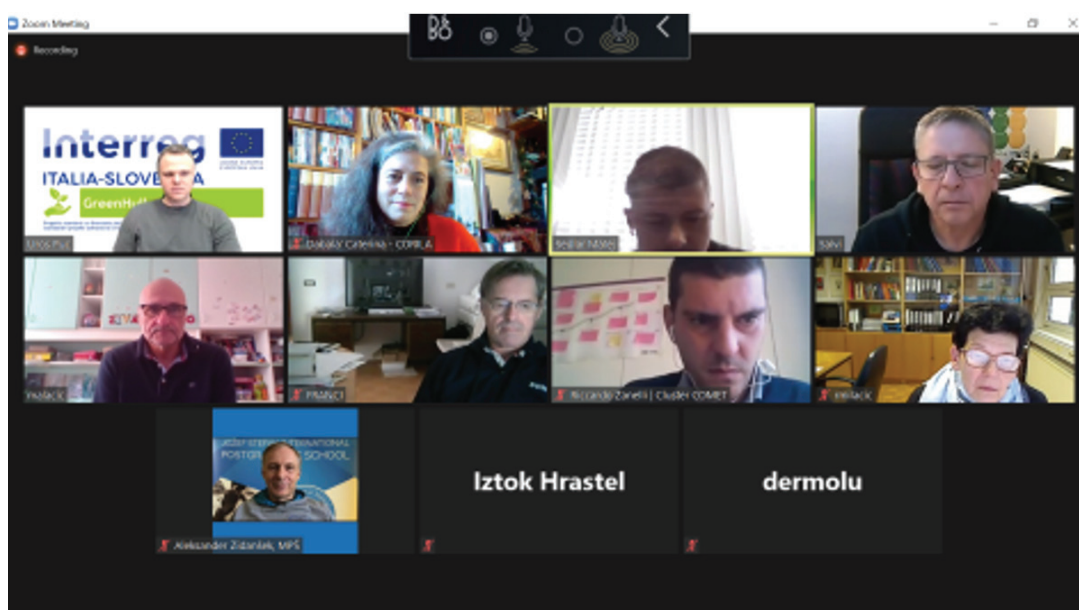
Zoom Meeting

Recording

Interreg

ITALIA-SLOVENIA

GreenHu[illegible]

Uros Pia

Dabalà Caterina - CORILA

Seslar Matej

Salvi

mslack

FRANCI

Riccardo Zanelli | Cluster COMET

mslack

JOŽEF STEFAN INTERNATIONAL POSTGRADUATE SCHOOL

Aleksander Zidanšek, MPŠ

Iztok Hrastel

dermolu